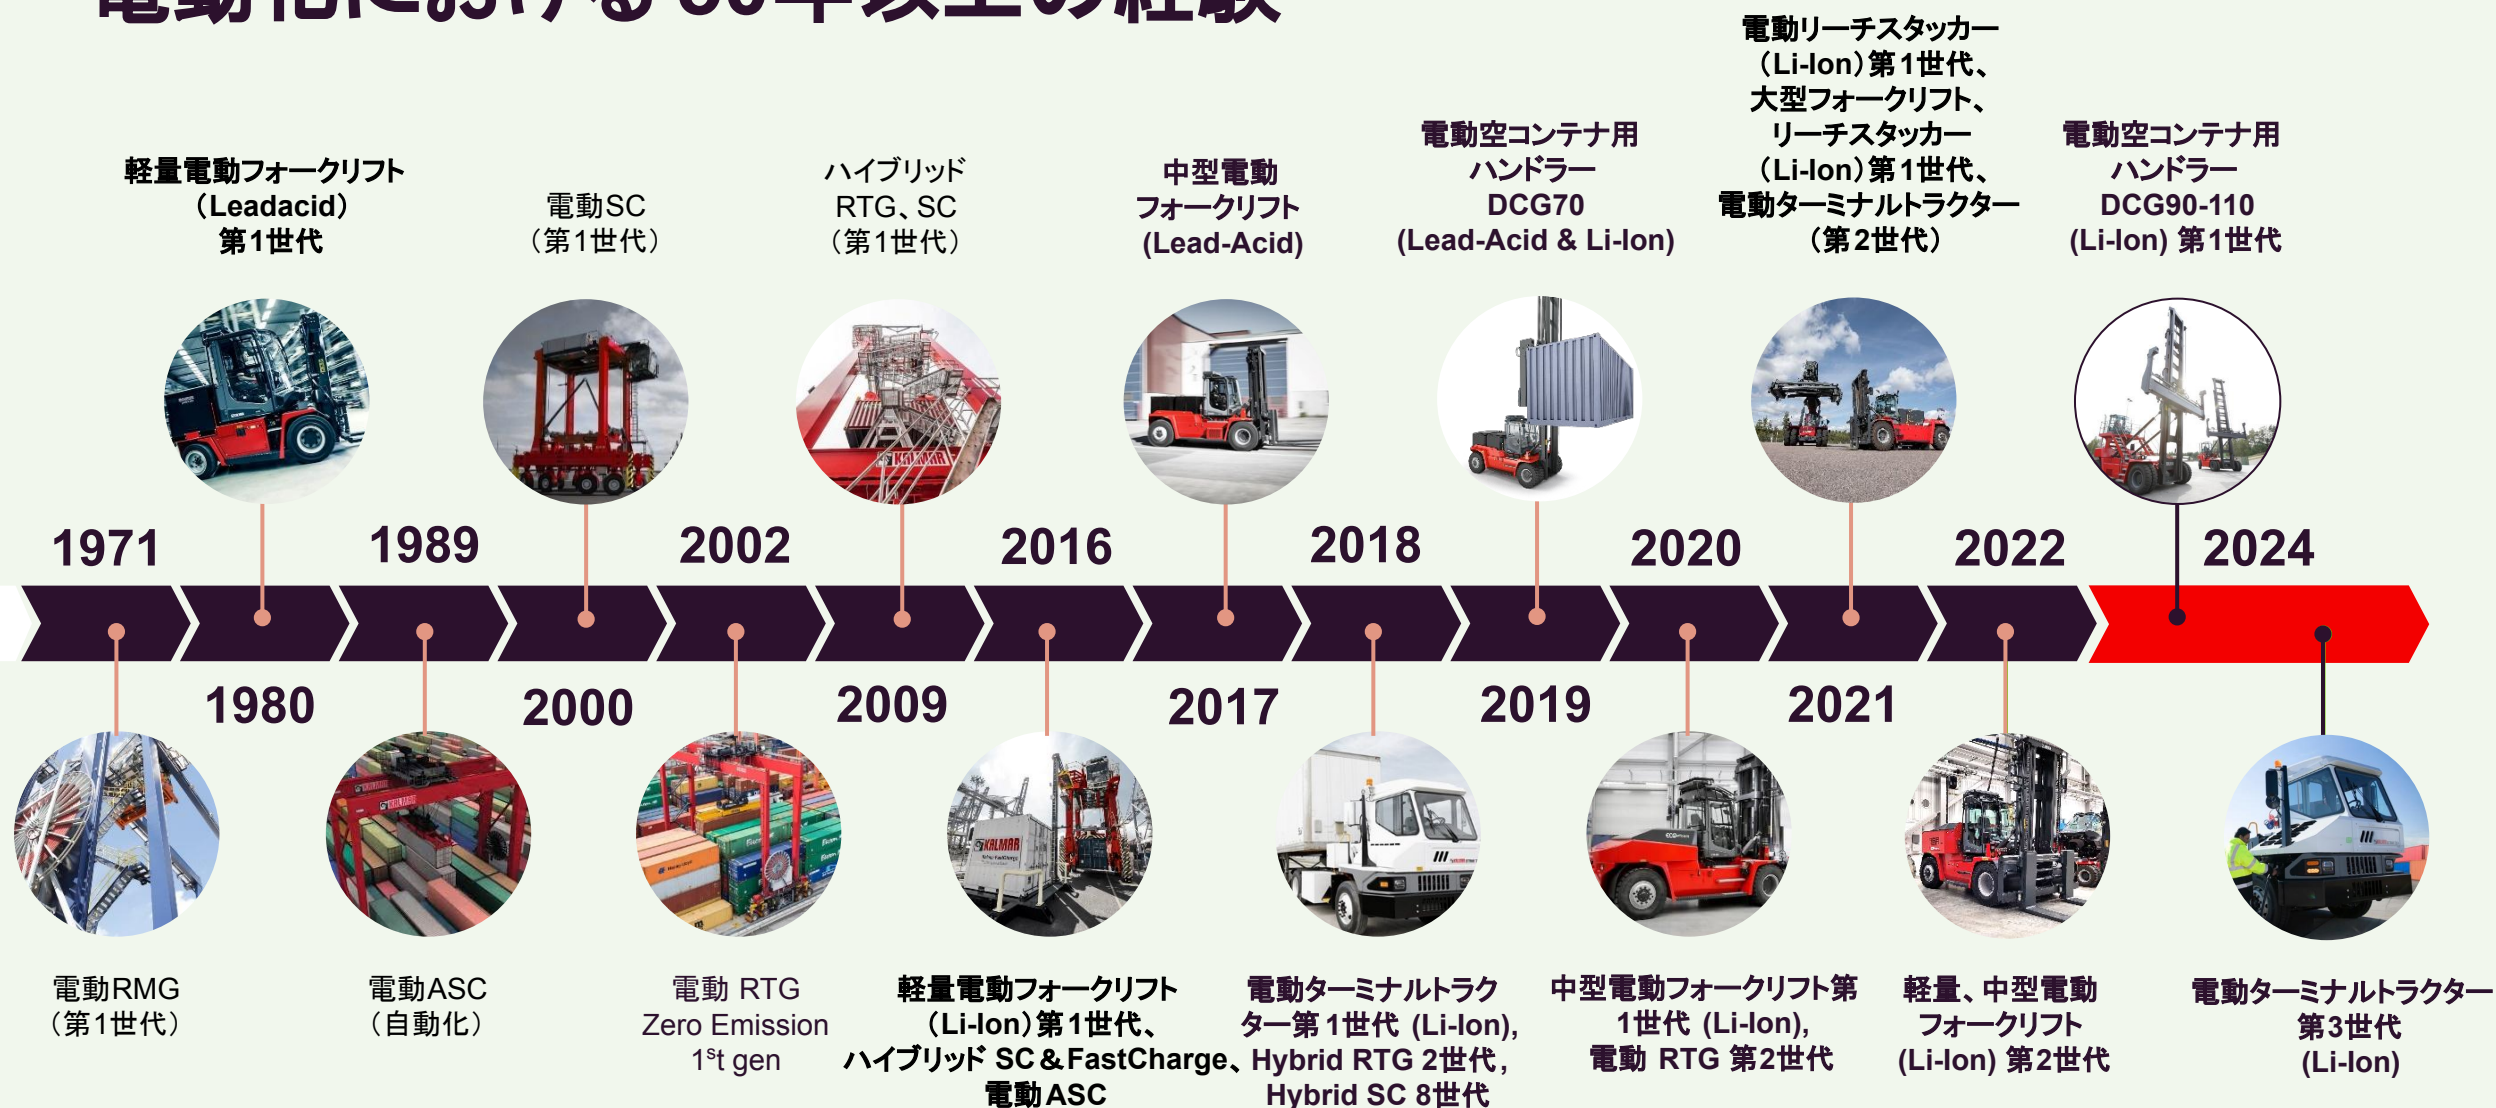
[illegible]

軽量電動フォークリフト（Leadacid）第1世代

電動SC（第1世代）

ハイブリッドRTG、SC（第1世代）

中型電動フォークリフト(Lead-Acid)

電動空コンテナ用ハンドラーDCG70 (Lead-Acid & Li-Ion)

電動リーチスタッカー（Li-Ion）第1世代、大型フォークリフト、リーチスタッカー（Li-Ion）第1世代、電動ターミナルトラクター（第2世代）

電動空コンテナ用ハンドラーDCG90-110 (Li-Ion) 第1世代

1971

1980

1989

2000

2002

2009

2016

2017

2018

2019

2020

2021

2022

2024

電動RMG（第1世代）

電動ASC（自動化）

電動 RTG Zero Emission $1^{st}$ gen

軽量電動フォークリフト（Li-Ion）第1世代、ハイブリッド SC＆FastCharge、電動ASC

電動ターミナルトラクター第1世代 (Li-Ion), Hybrid RTG 2世代, Hybrid SC 8世代

中型電動フォークリフト第1世代 (Li-Ion), 電動 RTG 第2世代

軽量、中型電動フォークリフト(Li-Ion) 第2世代

電動ターミナルトラクター第3世代(Li-Ion)